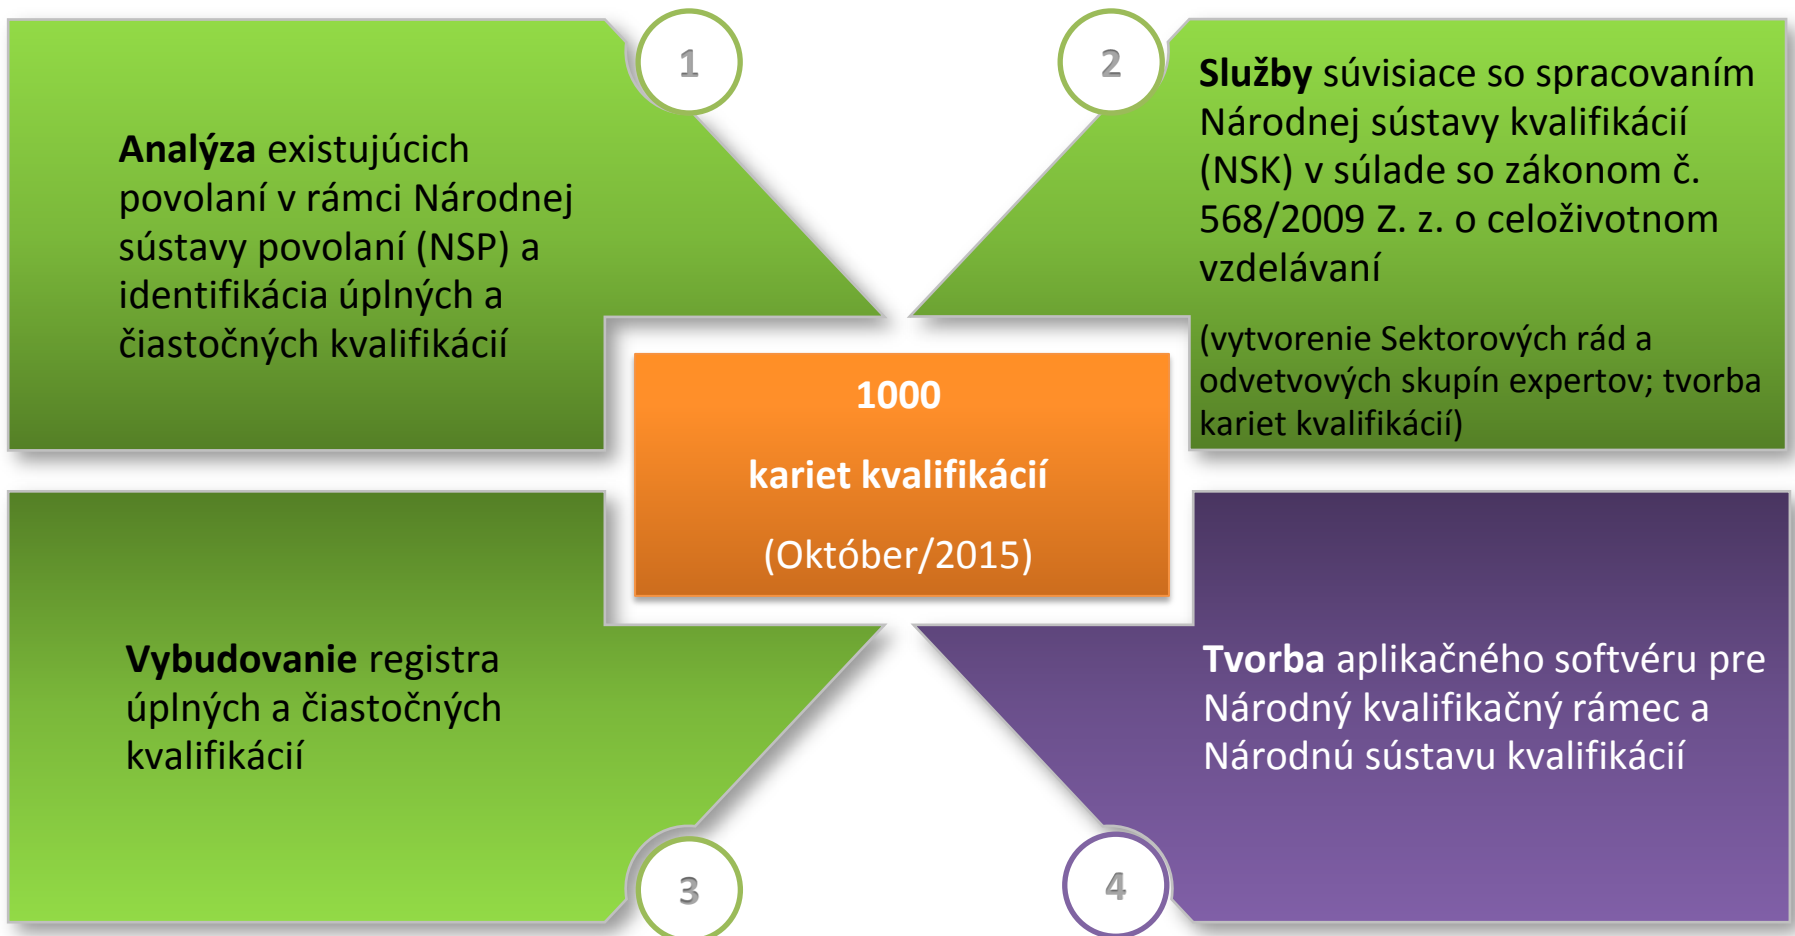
1

Analýza existujúcich povolaní v rámci Národnej sústavy povolaní (NSP) a identifikácia úplných a čiastočných kvalifikácií

2

Služby súvisiace so spracovaním Národnej sústavy kvalifikácií (NSK) v súlade so zákonom č. 568/2009 Z. z. o celoživotnom vzdelávaní

(vytvorenie Sektorových rád a odvetvových skupín expertov; tvorba kariet kvalifikácií)

1000

kariet kvalifikácií

(Október/2015)

Vybudovanie registra úplných a čiastočných kvalifikácií

3

Tvorba aplikačného softvéru pre Národný kvalifikačný rámec a Národnú sústavu kvalifikácií

4